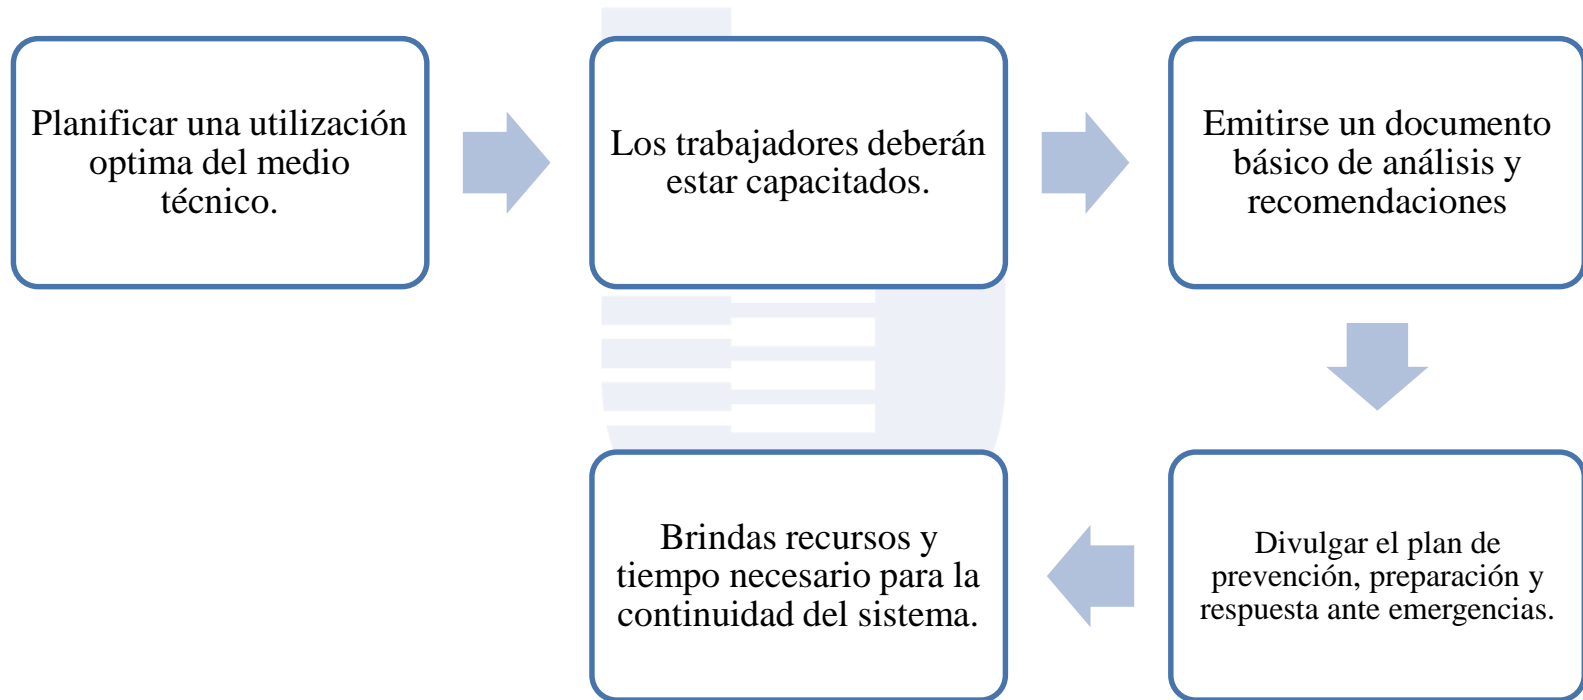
Planificar una utilización optima del medio técnico.

Los trabajadores deberán estar capacitados.

Emitirse un documento básico de análisis y recomendaciones

Divulgar el plan de prevención, preparación y respuesta ante emergencias.

Brindas recursos y tiempo necesario para la continuidad del sistema.